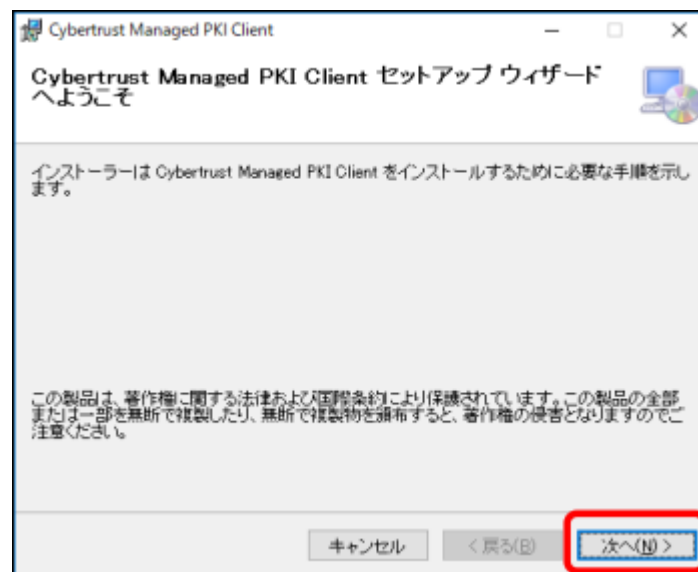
Cybertrust Managed PKI Client

Cybertrust Managed PKI Client セットアップ ウィザードへようこそ

インストーラーは Cybertrust Managed PKI Client をインストールするために必要な手順を示します。

この製品は、著作権に関する法律および国際条約により保護されています。この製品の全部または一部を無断で複製したり、無断で複製物を頒布すると、著作権の侵害となりますのでご注意ください。

キャンセル
< 戻る(B)
次へ(N) >